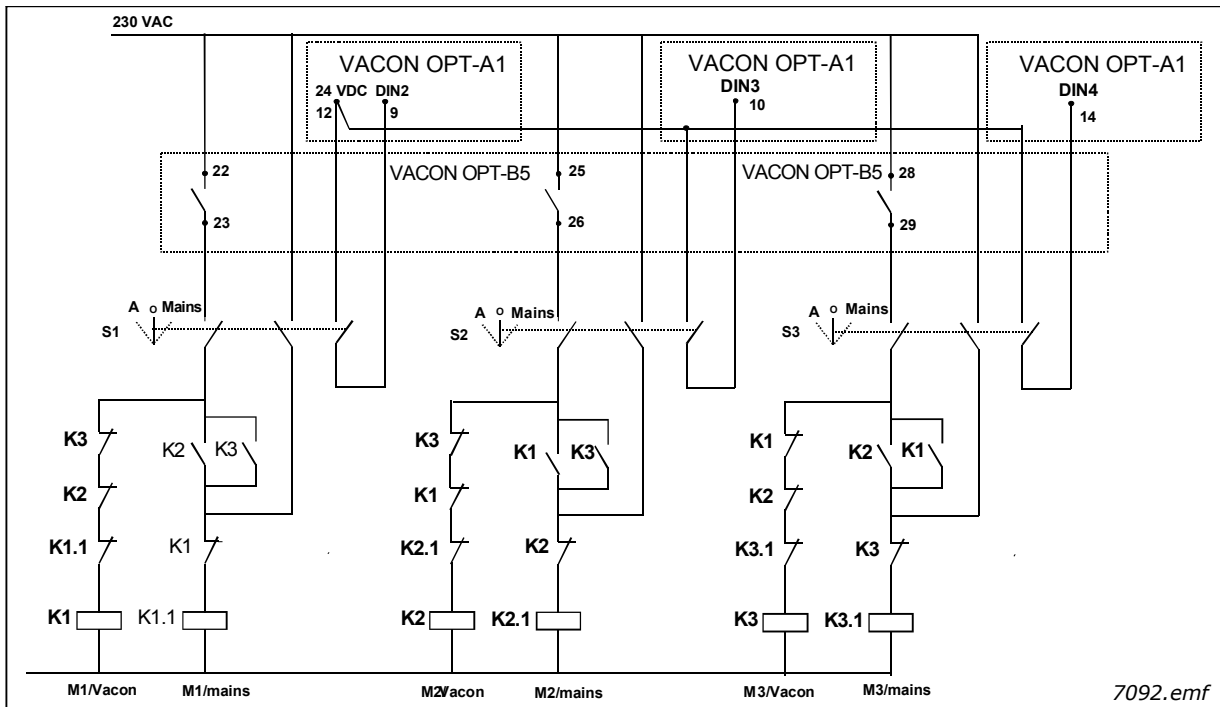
230 VAC

VACON OPT-A1
24 VDC DIN2
12 9

VACON OPT-A1
DIN3
10

VACON OPT-A1
DIN4
14

22
23
VACON OPT-B5
25
26
VACON OPT-B5
28
29

A Mains
S1
A Mains
S2
A Mains
S3

K3
K2
K1.1
K1
K2 K3
K1
K1.1

K3
K1
K2.1
K2
K1 K3
K2
K2.1

K1
K2
K3.1
K3
K2 K1
K3
K3.1

M1/Vacon M1/mains M2/Vacon M2/mains M3/Vacon M3/mains

7092.emf